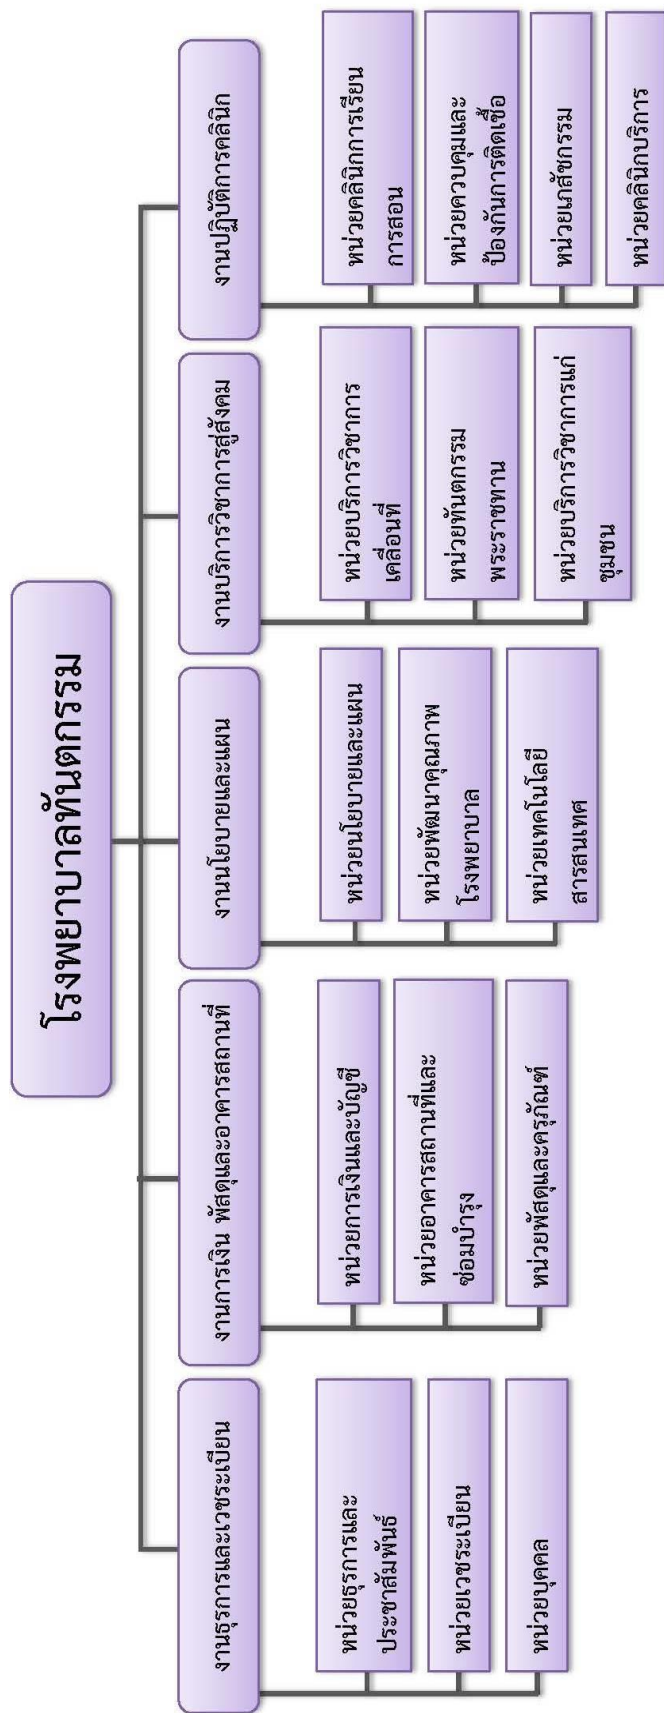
โรงพยาบาลทันตกรรม

งานธุรการและเวชระเบียน

หน่วยธุรการและประชาสัมพันธ์

หน่วยเวชระเบียน

หน่วยบุคคล

งานการเงิน พัสดุและอาคารสถานที่

หน่วยการเงินและบัญชี

หน่วยอาคารสถานที่และซ่อมบำรุง

หน่วยพัสดุและครุภัณฑ์

งานนโยบายและแผน

หน่วยนโยบายและแผน

หน่วยพัฒนาคุณภาพโรงพยาบาล

หน่วยเทคโนโลยีสารสนเทศ

งานบริการวิชาการสู่สังคม

หน่วยบริการวิชาการเคลื่อนที่

หน่วยทันตกรรมพระราชทาน

หน่วยบริการวิชาการแก่ชุมชน

งานปฏิบัติการคลินิก

หน่วยคลินิกการเรียนการสอน

หน่วยควบคุมและป้องกันการติดเชื้อ

หน่วยเภสัชกรรม

หน่วยคลินิกบริการ